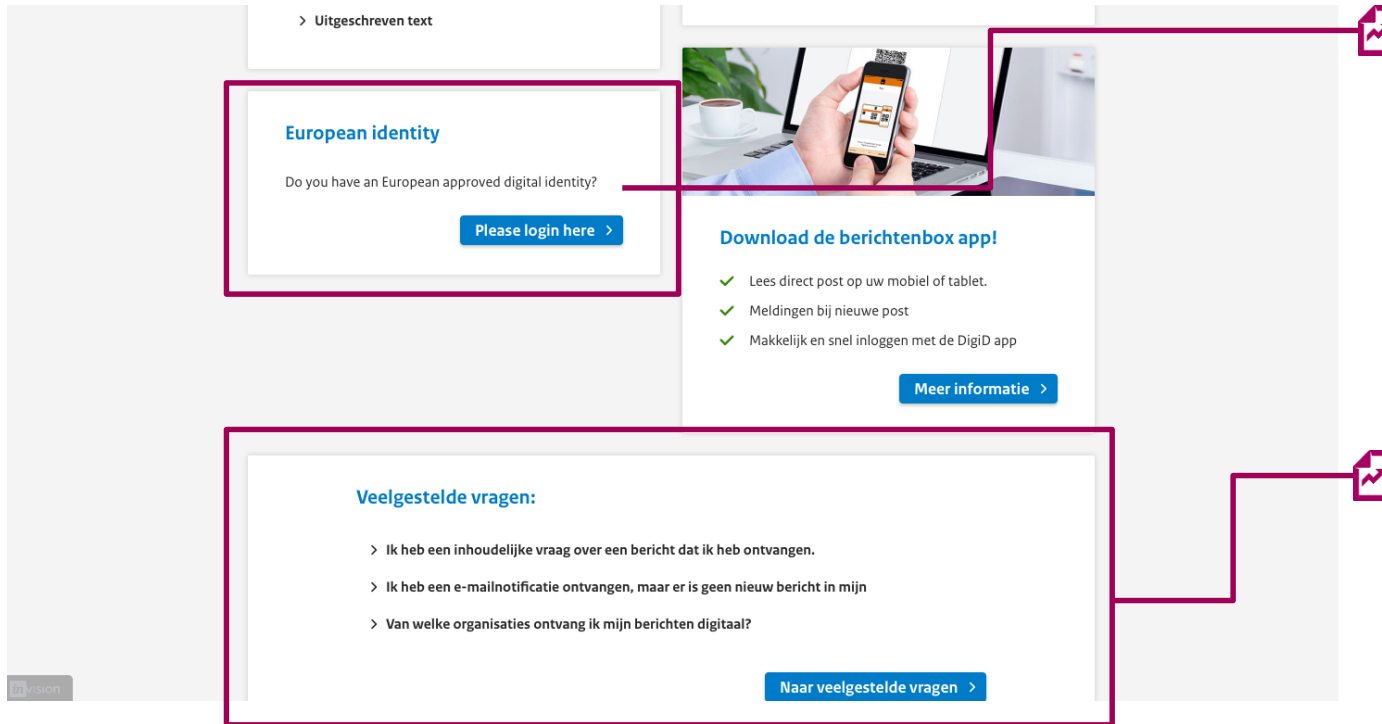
> Uitgeschreven text

European identity

Do you have an European approved digital identity?

Please login here >

Download de berichtenbox app!

Lees direct post op uw mobiel of tablet.

Meldingen bij nieuwe post

Makkelijk en snel inloggen met de DigiD app

Meer informatie >

Veelgestelde vragen:

> Ik heb een inhoudelijke vraag over een bericht dat ik heb ontvangen.

> Ik heb een e-mailnotificatie ontvangen, maar er is geen nieuw bericht in mijn

> Van welke organisaties ontvang ik mijn berichten digitaal?

Naar veelgestelde vragen >

invision